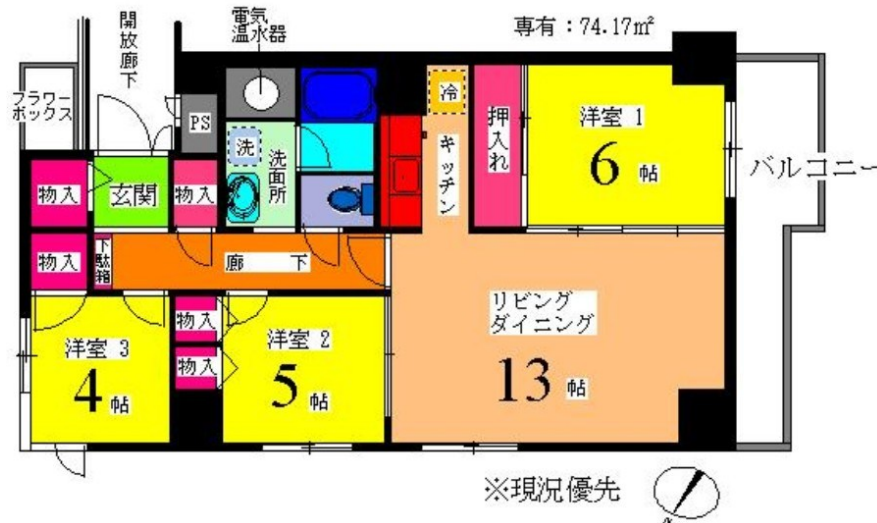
開放廊下

電気温水器

専有：74.17㎡

フラワーボックス

PS

冷

押入れ

洋室 1
6 帖

バルコニー

洗

洗面所

キッチン

物入

玄関

物入

物入

下駄箱

廊 下

リビング
ダイニング
13 帖

物入

物入

洋室 3
4 帖

洋室 2
5 帖

※現況優先